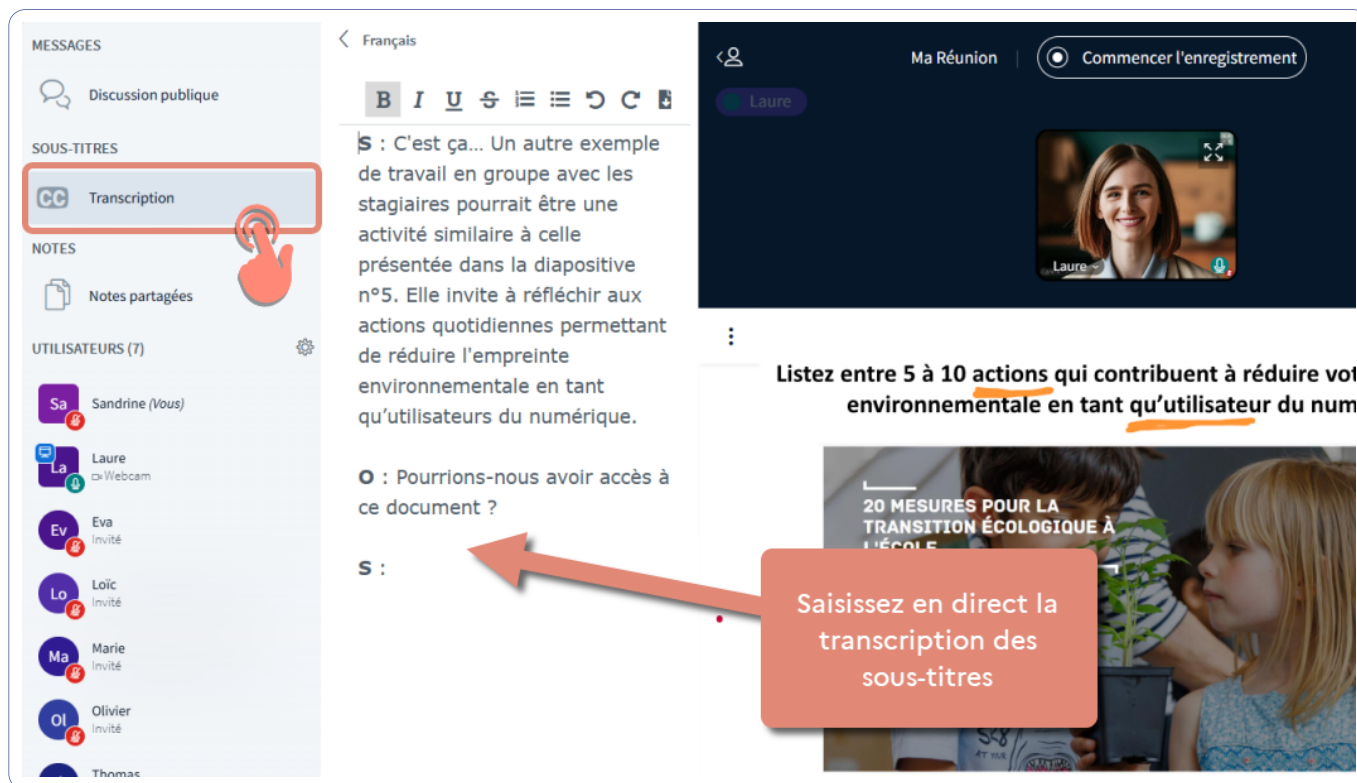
MESSAGES

Discussion publique

SOUS-TITRES

CC Transcription

NOTES

Notes partagées

UTILISATEURS (7)

Sa Sandrine *(Vous)*

La Laure
Webcam

Ev Eva
Invité

Lo Loïc
Invité

Ma Marie
Invité

Ol Olivier
Invité

Thomas

Français

B I U

**S** : C'est ça... Un autre exemple de travail en groupe avec les stagiaires pourrait être une activité similaire à celle présentée dans la diapositive n°5. Elle invite à réfléchir aux actions quotidiennes permettant de réduire l'empreinte environnementale en tant qu'utilisateurs du numérique.

**O** : Pourrions-nous avoir accès à ce document ?

**S** :

Ma Réunion | Commencer l'enregistrement

Laure

Laure

Listez entre 5 à 10 actions qui contribuent à réduire vot
environnementale en tant qu'utilisateur du num

20 MESURES POUR LA TRANSITION ÉCOLOGIQUE À L'ÉCOLE

Saisissez en direct la transcription des sous-titres